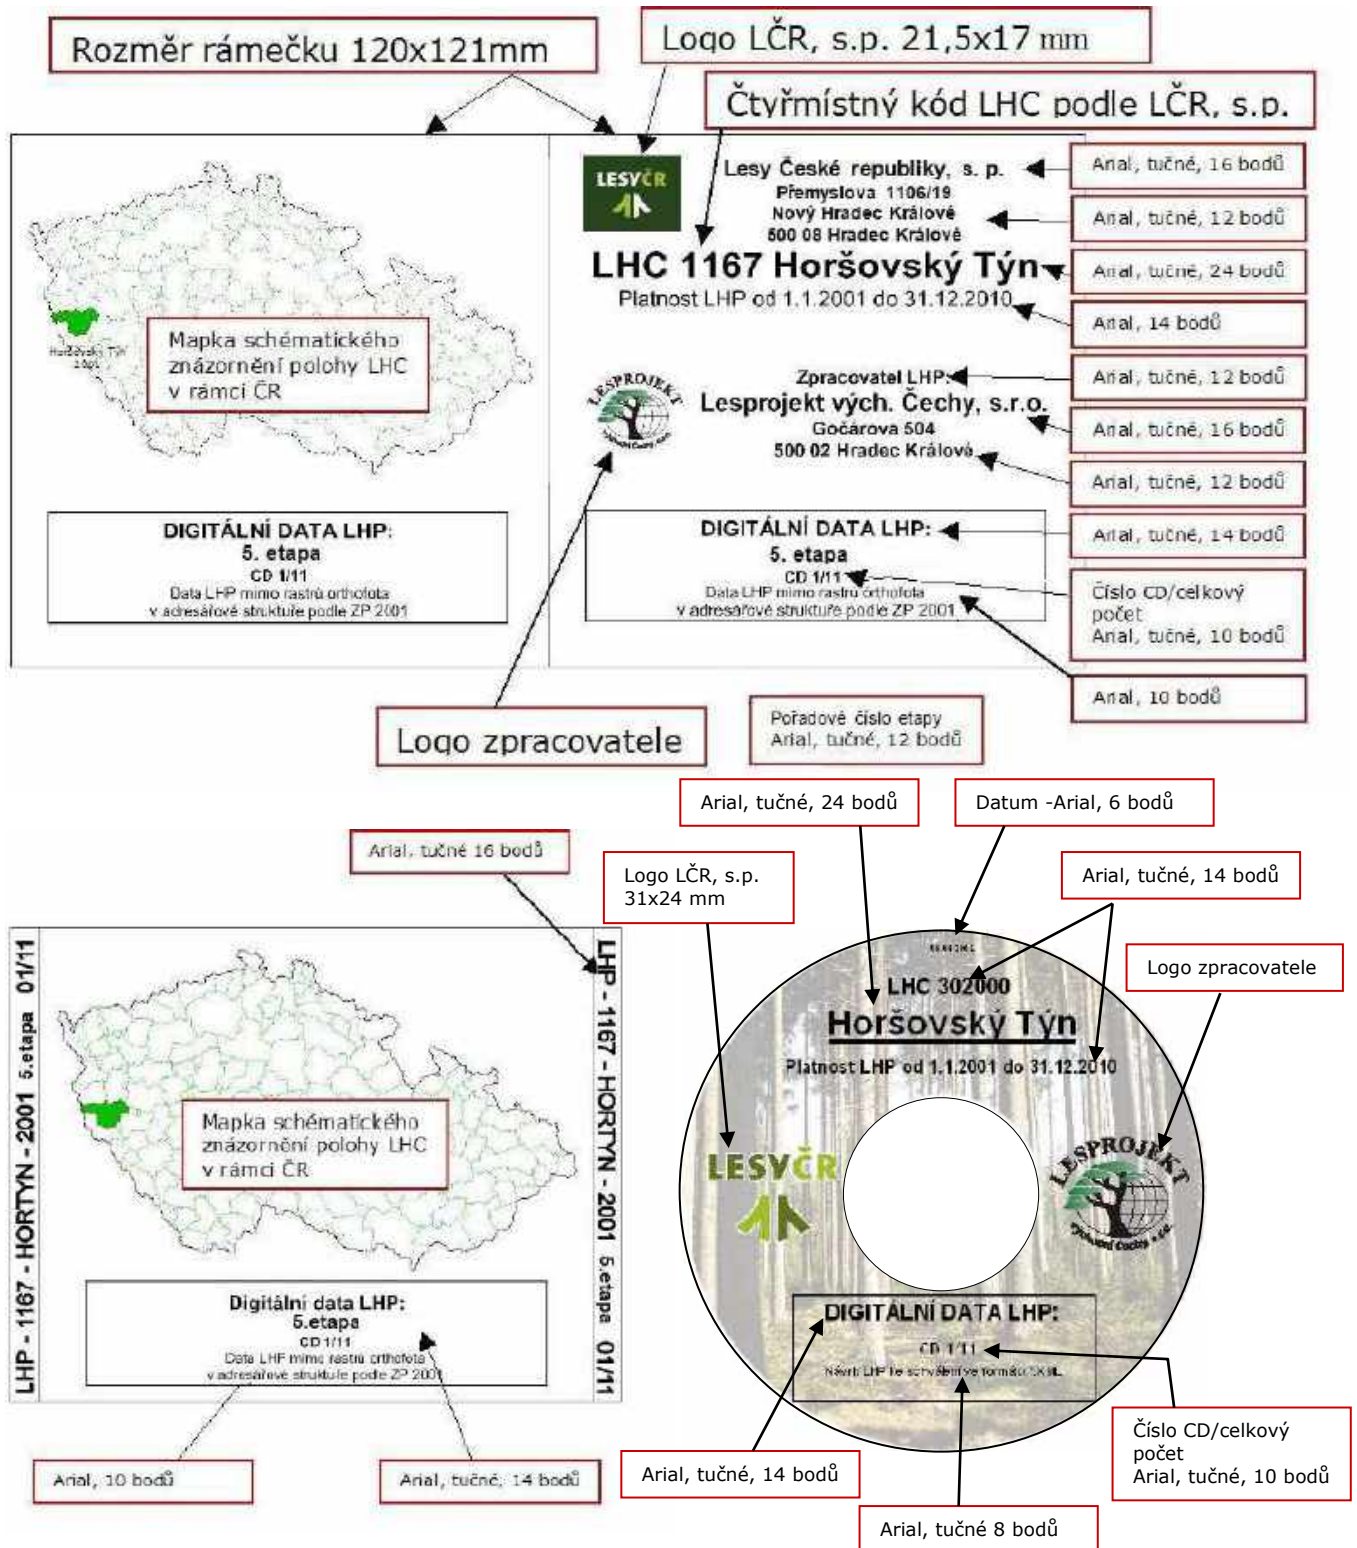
Rozměr rámečku 120x121mm

Logo LČR, s.p. 21,5x17 mm

Čtyřmístný kód LHC podle LČR, s.p.

LESYČR

Lesy České republiky, s. p.
Přemyslova 1106/19
Nový Hradec Králové
500 08 Hradec Králové

Arial, tučné, 16 bodů

Arial, tučné, 12 bodů

LHC 1167 Horšovský Týn

Arial, tučné, 24 bodů

Platnost LHP od 1.1.2001 do 31.12.2010

Arial, 14 bodů

Horšovský Týn
2001

Mapka schématického znázornění polohy LHC v rámci ČR

LESPROJEKT

Zpracovatel LHP:

Arial, tučné, 12 bodů

Lesprojekt vých. Čechy, s.r.o.

Arial, tučné, 16 bodů

Gočárova 504
500 02 Hradec Králové

Arial, tučné, 12 bodů

DIGITÁLNÍ DATA LHP:
5. etapa
CD 1/11
Data LHP mimo rastrů orthofota
v adresářové struktuře podle ZP 2001

DIGITÁLNÍ DATA LHP:
5. etapa
CD 1/11
Data LHP mimo rastrů orthofota
v adresářové struktuře podle ZP 2001

Arial, tučné, 14 bodů

Číslo CD/celkový počet
Arial, tučné, 10 bodů

Arial, 10 bodů

Logo zpracovatele

Pořadové číslo etapy
Arial, tučné, 12 bodů

Arial, tučné, 24 bodů

Datum -Arial, 6 bodů

Arial, tučné 16 bodů

Logo LČR, s.p.
31x24 mm

Arial, tučné, 14 bodů

Logo zpracovatele

LHP - 1167 - HORTYN - 2001 5.etapa 01/11

LHP - 1167 - HORTYN - 2001 5.etapa 01/11

Mapka schématického znázornění polohy LHC v rámci ČR

Digitální data LHP:
5.etapa
CD 1/11
Data LHP mimo rastrů orthofota
v adresářové struktuře podle ZP 2001

LHC 302000
Horšovský Týn
Platnost LHP od 1.1.2001 do 31.12.2010

LESYČR

LESPROJEKT

DIGITÁLNÍ DATA LHP:
CD 1/11
Návrh LHP ke schválení ve formátu XML

Arial, 10 bodů

Arial, tučné, 14 bodů

Arial, tučné, 14 bodů

Číslo CD/celkový počet
Arial, tučné, 10 bodů

Arial, tučné 8 bodů